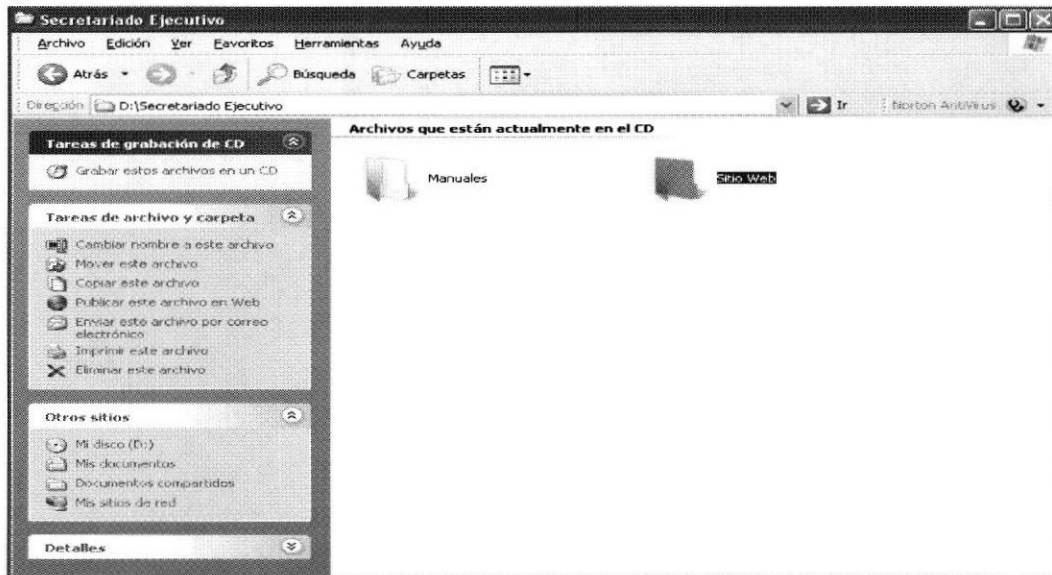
Secretariado Ejecutivo

Archivo Edición Ver Favoritos Herramientas Ayuda

Atrás Búsqueda Carpetas

Dirección D:\Secretariado Ejecutivo Ir Norton AntiVirus

Tareas de grabación de CD

Grabar estos archivos en un CD

Tareas de archivo y carpeta

Cambiar nombre a este archivo

Mover este archivo

Copiar este archivo

Publicar este archivo en Web

Enviar este archivo por correo electrónico

Imprimir este archivo

Eliminar este archivo

Otros sitios

Mi disco (D:)

Mis documentos

Documentos compartidos

Mis sitios de red

Detalles

Archivos que están actualmente en el CD

Manuales

Sitio Web